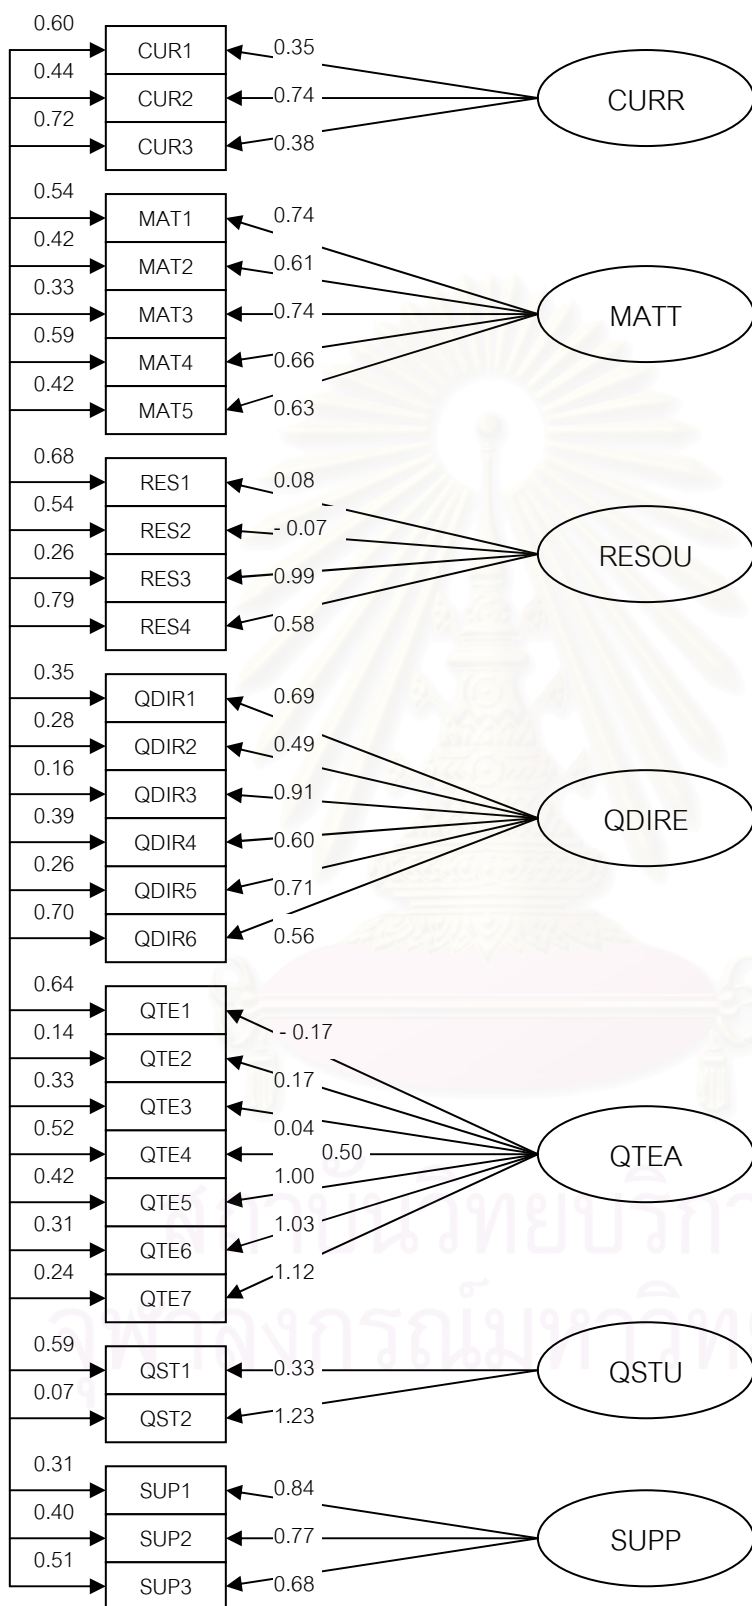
0.60
CUR1
0.35
0.44
CUR2
0.74
CURR
0.72
CUR3
0.38

0.54
MAT1
0.74
0.42
MAT2
0.61
0.33
MAT3
0.74
MATT
0.59
MAT4
0.66
0.42
MAT5
0.63

0.68
RES1
0.08
0.54
RES2
- 0.07
RESOU
0.26
RES3
0.99
0.79
RES4
0.58

0.35
QDIR1
0.69
0.28
QDIR2
0.49
0.16
QDIR3
0.91
QDIRE
0.39
QDIR4
0.60
0.26
QDIR5
0.71
0.70
QDIR6
0.56

0.64
QTE1
- 0.17
0.14
QTE2
0.17
0.33
QTE3
0.04
0.52
QTE4
0.50
QTEA
0.42
QTE5
1.00
0.31
QTE6
1.03
0.24
QTE7
1.12

0.59
QST1
0.33
QSTU
0.07
QST2
1.23

0.31
SUP1
0.84
0.40
SUP2
0.77
SUPP
0.51
SUP3
0.68